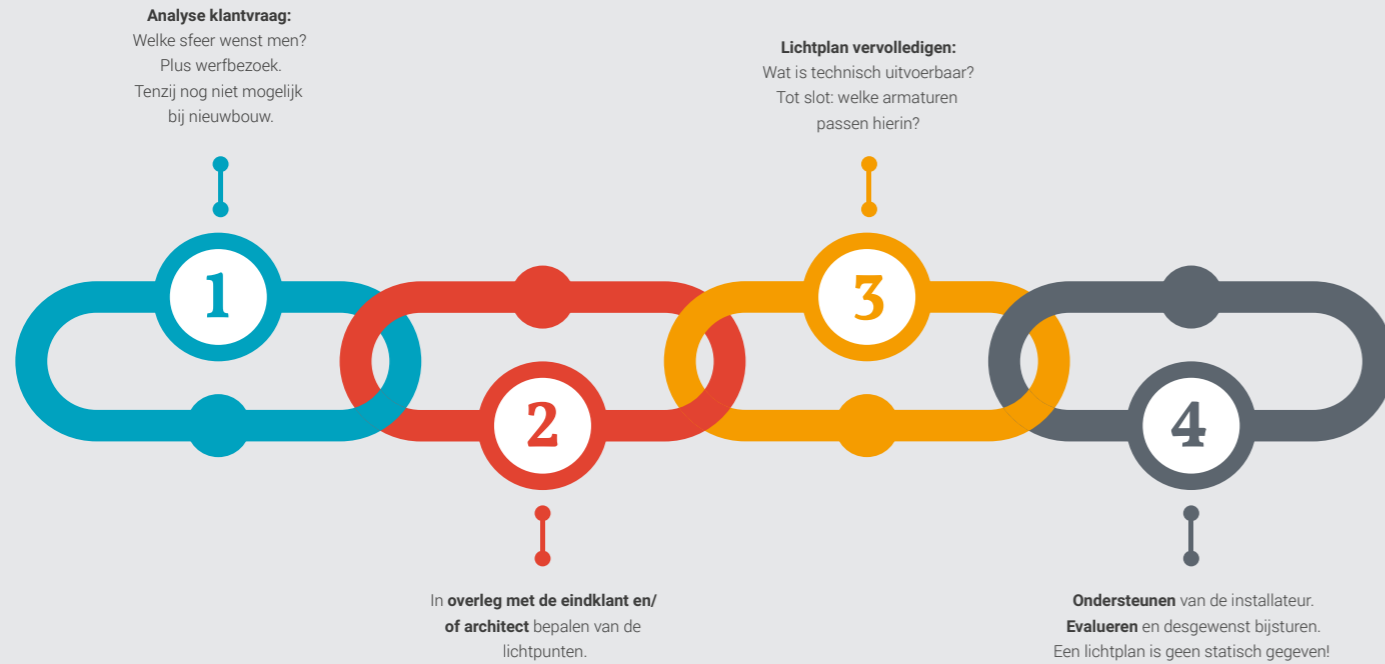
**Analyse klantvraag:**
Welke sfeer wenst men?
Plus werfbezoek.
Tenzij nog niet mogelijk bij nieuwbouw.

**Lichtplan vervolledigen:**
Wat is technisch uitvoerbaar?
Tot slot: welke armaturen passen hierin?

1

3

2

4

In **overleg met de eindklant en/ of architect** bepalen van de lichtpunten.

**Ondersteunen** van de installateur.
**Evalueren** en desgewenst bijsturen.
Een lichtplan is geen statisch gegeven!